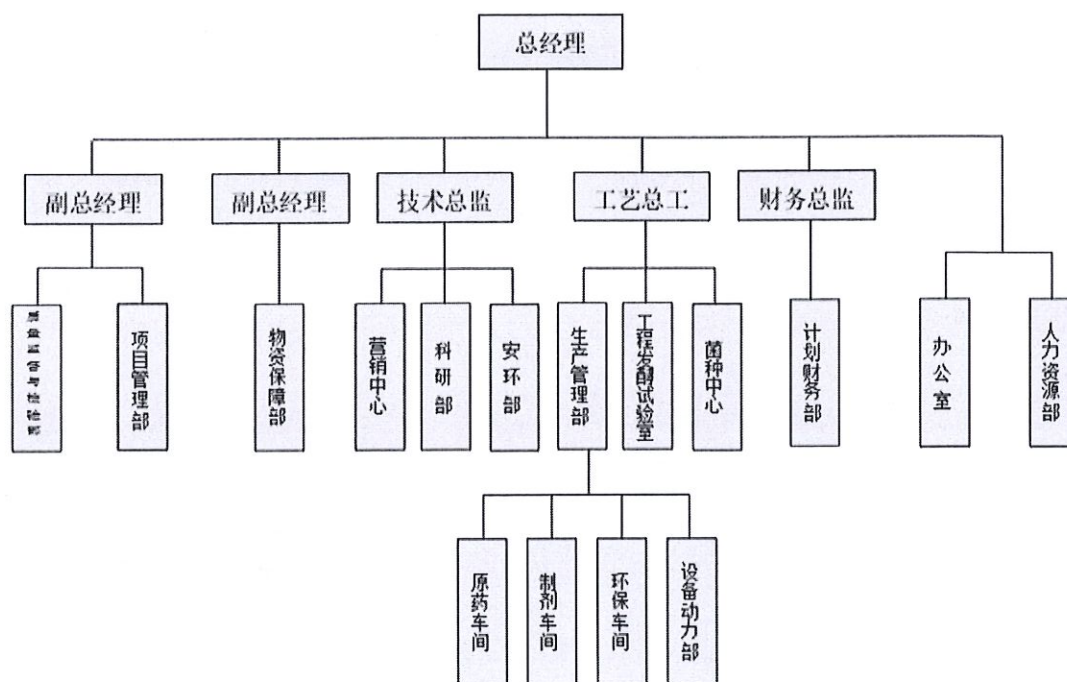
总经理

副总经理

质量监督与检验部

项目管理部

副总经理

物资保障部

技术总监

营销中心

科研部

安环部

工艺总工

生产管理部

原药车间

制剂车间

环保车间

设备动力部

工程发酵试验室

菌种中心

财务总监

计划财务部

办公室

人力资源部